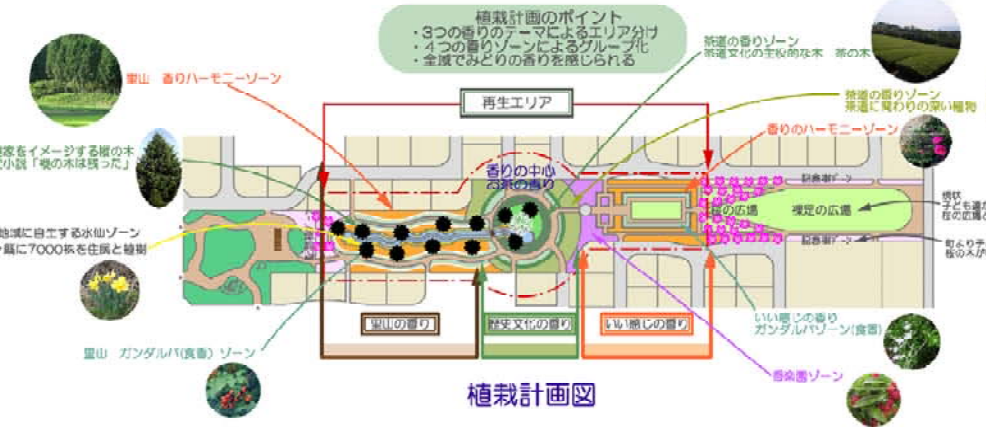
植栽計画のポイント
・3つの香りのテーマによるエリア分け
・4つの香りゾーンによるグループ化
・全域でみどりの香りを感じられる

里山 香りハーモニーゾーン

再生エリア

茶道の香りゾーン
茶道文化の主役的な木 茶の木

茶道の香りゾーン
茶道に関わりの深い植物

香りのハーモニーゾーン

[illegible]をイメージする樅の木
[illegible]小説「樅の木は残った」

香りの中心
お茶の香り

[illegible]地域に自生する水仙ゾーン
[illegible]島に7000株を住民と植樹

桜の広場

視足の広場

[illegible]
子ども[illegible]
桜の広場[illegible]

町ふりチ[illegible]
桜の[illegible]

里山の香り

歴史文化の香り

いい感じの香り

いい感じの香り
ガンダルバゾーン(食香)

里山 ガンダルバ(食香)ゾーン

香楽園ゾーン

植栽計画図